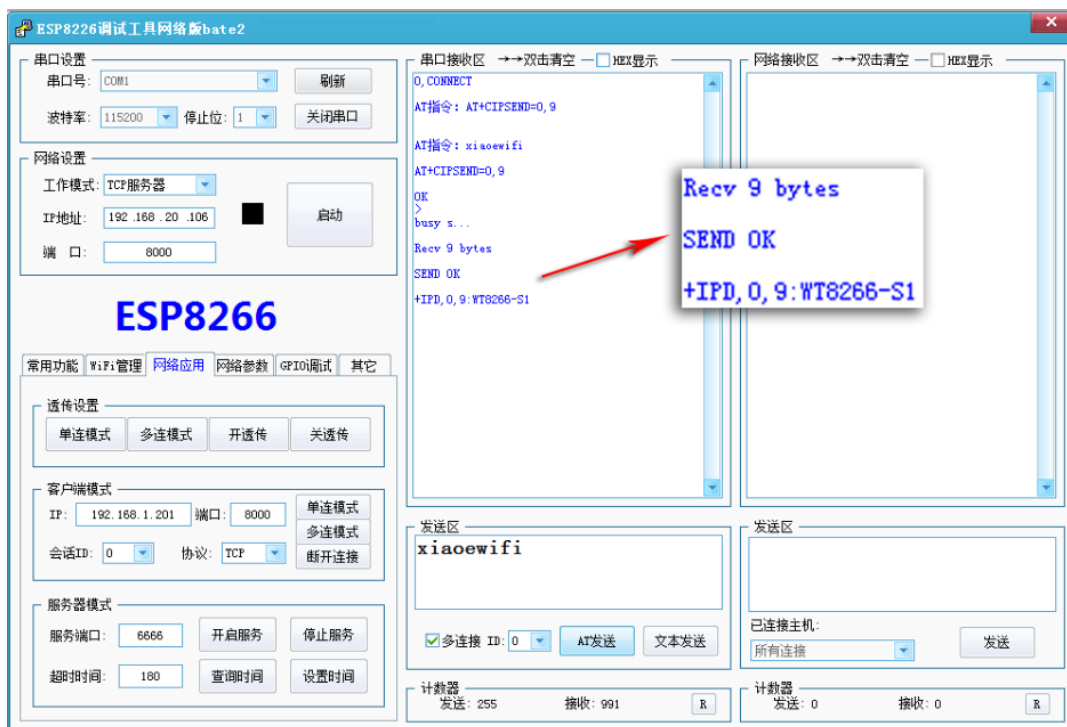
ESP8226调试工具网络版bate2

串口设置
串口号: COM1
刷新
波特率: 115200
停止位: 1
关闭串口

网络设置
工作模式: TCP服务器
IP地址: 192 .168 .20 .106
启动
端 口: 8000

ESP8266

常用功能 WiFi管理 网络应用 网络参数 GPIO调试 其它

透传设置
单连模式 多连模式 开透传 关透传

客户端模式
IP: 192. 168. 1. 201 端口: 8000
单连模式
多连模式
会话ID: 0 协议: TCP
断开连接

服务器模式
服务端口: 6666 开启服务 停止服务
超时时间: 180 查询时间 设置时间

串口接收区 →→双击清空 — HEX显示
0,CONNECT

AT指令: AT+CIPSEND=0,9

AT指令: xiaoewifi

AT+CIPSEND=0,9

OK
>
busy s...

Recv 9 bytes

SEND OK

+IPD,0,9:WT8266-S1

Recv 9 bytes

SEND OK

+IPD,0,9:WT8266-S1

网络接收区 →→双击清空 — HEX显示

发送区
xiaoewifi
多连接 ID: 0
AT发送
文本发送

发送区
已连接主机:
所有连接
发送

计数器
发送: 255 接收: 991 R

计数器
发送: 0 接收: 0 R